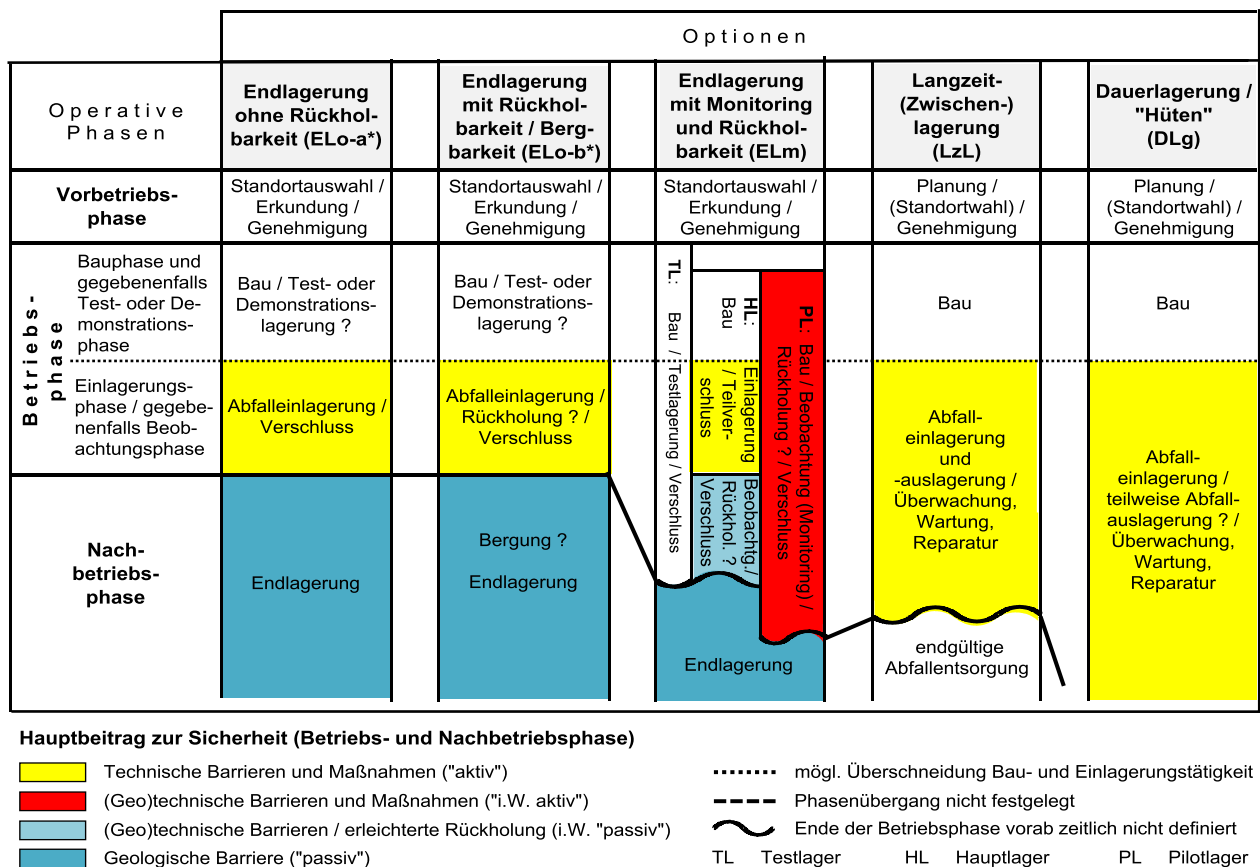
Optionen

| Operative Phasen | | Endlagerung ohne Rückholbarkeit (ELo-a*) | Endlagerung mit Rückholbarkeit / Bergbarkeit (ELo-b*) | Endlagerung mit Monitoring und Rückholbarkeit (ELm) | Langzeit-(Zwischen-)lagerung (LzL) | Dauerlagerung / "Hüten" (DLg) |
|---|---|---|---|---|---|---|
| Vorbetriebsphase | | Standortauswahl / Erkundung / Genehmigung | Standortauswahl / Erkundung / Genehmigung | Standortauswahl / Erkundung / Genehmigung | Planung / (Standortwahl) / Genehmigung | Planung / (Standortwahl) / Genehmigung |
| Betriebsphase | Bauphase und gegebenenfalls Test- oder Demonstrationsphase | Bau / Test- oder Demonstrationslagerung ? | Bau / Test- oder Demonstrationslagerung ? | TL: Bau / Testlagerung / Verschluss; HL: Bau; PL: Bau / Beobachtung (Monitoring) / Rückholung ? / Verschluss | Bau | Bau |
| | Einlagerungsphase / gegebenenfalls Beobachtungsphase | Abfalleinlagerung / Verschluss | Abfalleinlagerung / Rückholung ? / Verschluss | Einlagerung / Teilverschluss | Abfall-einlagerung und -auslagerung / Überwachung, Wartung, Reparatur | Abfall-einlagerung / teilweise Abfall-auslagerung ? / Überwachung, Wartung, Reparatur |
| Nachbetriebsphase | | Endlagerung | Bergung ? Endlagerung | Beobachtg. / Rückhol. ? Verschluss; Endlagerung | endgültige Abfallentsorgung | |

Hauptbeitrag zur Sicherheit (Betriebs- und Nachbetriebsphase)

Technische Barrieren und Maßnahmen ("aktiv")
(Geo)technische Barrieren und Maßnahmen ("i.W. aktiv")
(Geo)technische Barrieren / erleichterte Rückholung (i.W. "passiv")
Geologische Barriere ("passiv")

mögl. Überschneidung Bau- und Einlagerungstätigkeit
Phasenübergang nicht festgelegt
Ende der Betriebsphase vorab zeitlich nicht definiert
TL Testlager HL Hauptlager PL Pilotlager